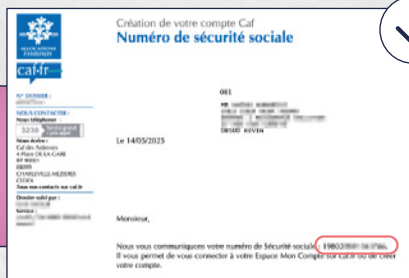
Création de votre compte Caf
Numéro de sécurité sociale

ALLOCATIONS FAMILIALES
caf.fr

N° DOSSIER :
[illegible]

NOUS CONTACTER :
Nous téléphoner
3230 Service gratuit + prix appel

Nous écrire :
Caf des Ardennes
4 Place DE LA GARE
BP 90001
08099
CHARLEVILLE MEZIERS
CEDEX
Tous nos contacts sur caf.fr

Dossier suivi par :
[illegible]
Service :
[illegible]

001
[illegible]
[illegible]
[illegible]
08500 REVIN

Le 14/05/2025

Monsieur,

Nous vous communiquons votre numéro de Sécurité sociale : 19803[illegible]
Il vous permet de vous connecter à votre Espace Mon Compte sur caf.fr ou de créer votre compte.